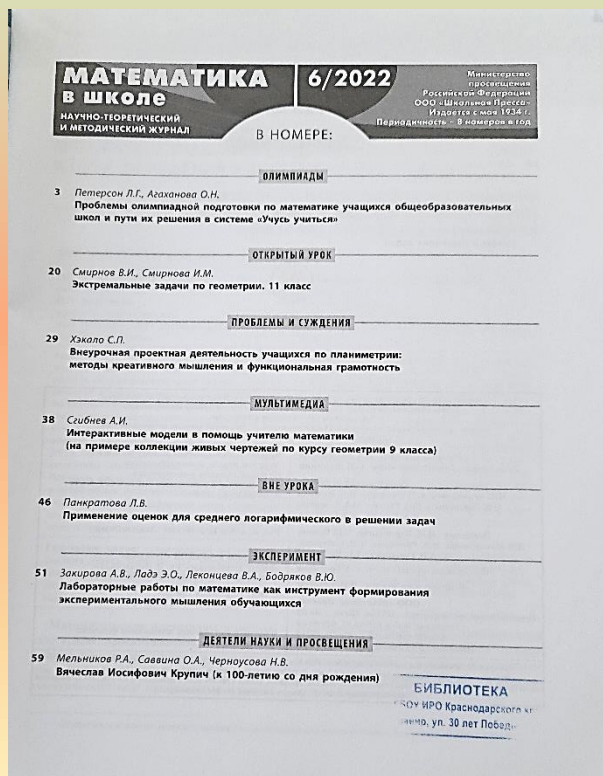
МАТЕМАТИКА в школе
НАУЧНО-ТЕОРЕТИЧЕСКИЙ И МЕТОДИЧЕСКИЙ ЖУРНАЛ

6/2022

Министерство просвещения Российской Федерации
ООО «Школьная Пресса»
Издается с мая 1934 г.
Периодичность – 8 номеров в год

В НОМЕРЕ:

ОЛИМПИАДЫ

3 Петерсон Л.Г., Агаханова О.Н.
Проблемы олимпиадной подготовки по математике учащихся общеобразовательных школ и пути их решения в системе «Учусь учиться»

ОТКРЫТЫЙ УРОК

20 Смирнов В.И., Смирнова И.М.
Экстремальные задачи по геометрии. 11 класс

ПРОБЛЕМЫ И СУЖДЕНИЯ

29 Хэкало С.П.
Внеурочная проектная деятельность учащихся по планиметрии: методы креативного мышления и функциональная грамотность

МУЛЬТИМЕДИА

38 Сгибнев А.И.
Интерактивные модели в помощь учителю математики (на примере коллекции живых чертежей по курсу геометрии 9 класса)

ВНЕ УРОКА

46 Панкратова Л.В.
Применение оценок для среднего логарифмического в решении задач

ЭКСПЕРИМЕНТ

51 Закирова А.В., Ладэ Э.О., Леконцева В.А., Бодряков В.Ю.
Лабораторные работы по математике как инструмент формирования экспериментального мышления обучающихся

ДЕЯТЕЛИ НАУКИ И ПРОСВЕЩЕНИЯ

59 Мельников Р.А., Саввина О.А., Черноусова Н.В.
Вячеслав Иосифович Крупич (к 100-летию со дня рождения)

БИБЛИОТЕКА
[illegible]ОУ ИРО Краснодарского к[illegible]
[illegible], ул. 30 лет Побед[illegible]